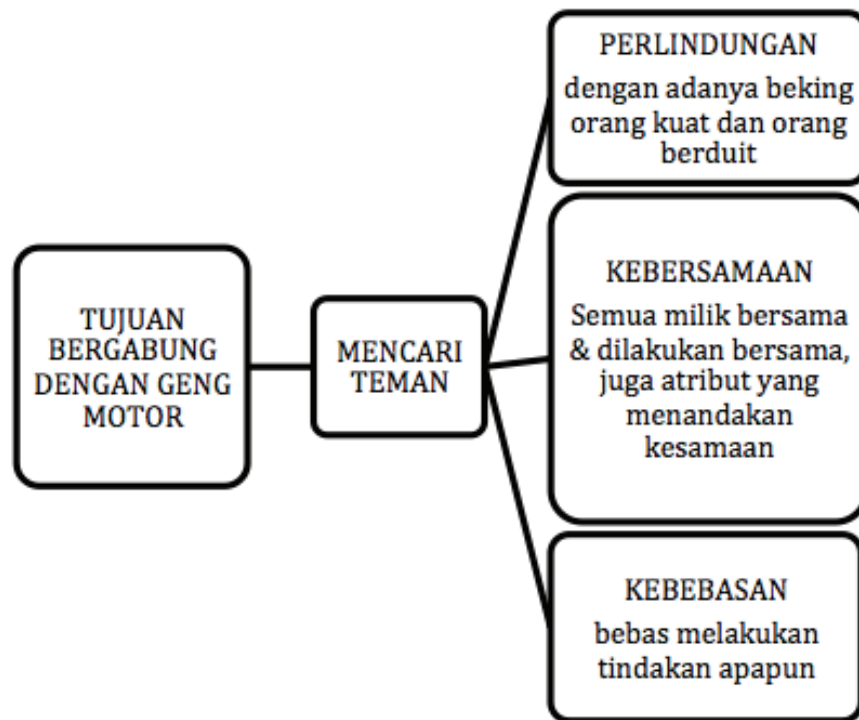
TUJUAN BERGABUNG DENGAN GENG MOTOR

MENCARI TEMAN

PERLINDUNGAN
dengan adanya beking orang kuat dan orang berduit

KEBERSAMAAN
Semua milik bersama & dilakukan bersama, juga atribut yang menandakan kesamaan

KEBEBASAN
bebas melakukan tindakan apapun